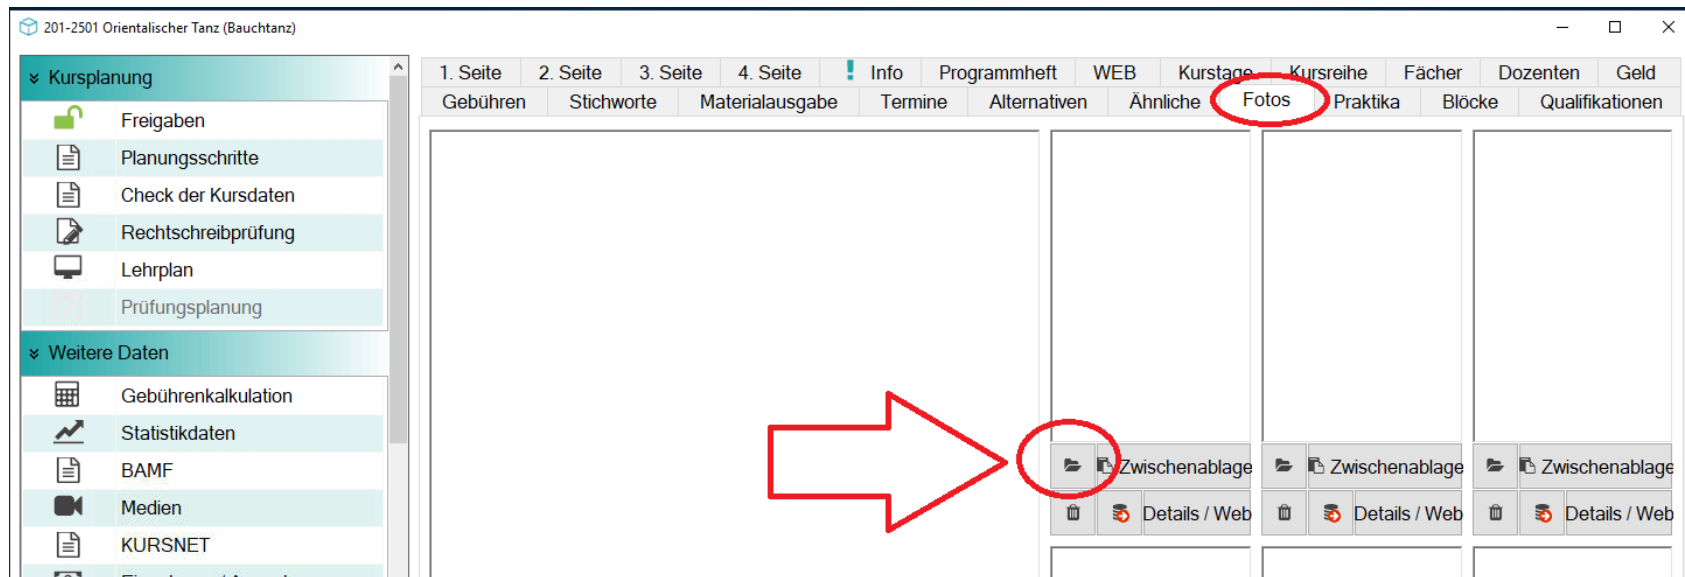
201-2501 Orientalischer Tanz (Bauchtanz)

Kursplanung

Freigaben
Planungsschritte
Check der Kursdaten
Rechtschreibprüfung
Lehrplan
Prüfungsplanung

Weitere Daten

Gebührenkalkulation
Statistikdaten
BAMF
Medien
KURSNET
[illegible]

1. Seite | 2. Seite | 3. Seite | 4. Seite | Info | Programmheft | WEB | Kurstage | Kursreihe | Fächer | Dozenten | Geld

Gebühren | Stichworte | Materialausgabe | Termine | Alternativen | Ähnliche | Fotos | Praktika | Blöcke | Qualifikationen

Zwischenablage
Details / Web
Zwischenablage
Details / Web
Zwischenablage
Details / Web